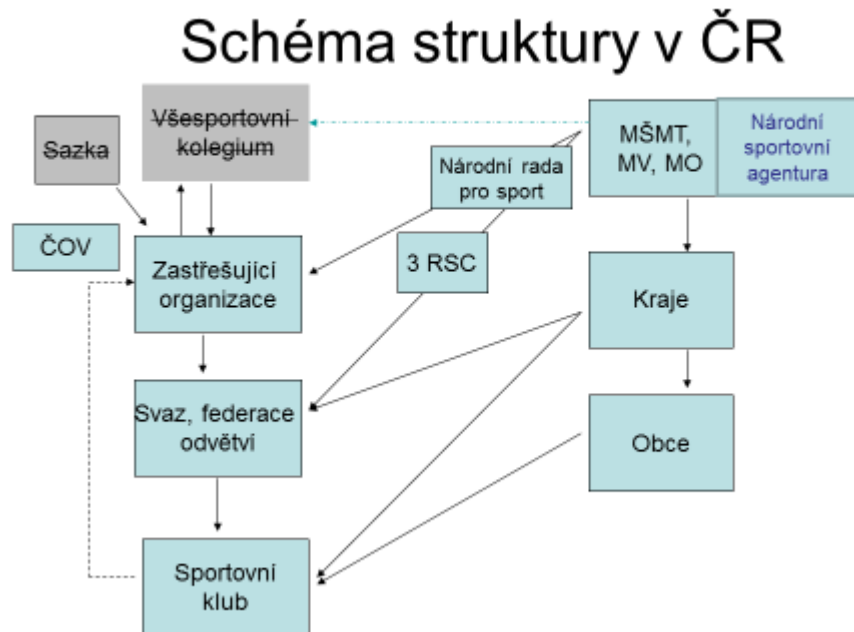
Schéma struktury v ČR

Sazka

Všesportovní kolegium

MŠMT, MV, MO

Národní sportovní agentura

Národní rada pro sport

ČOV

Zastřešující organizace

3 RSC

Kraje

Svaz, federace odvětví

Obce

Sportovní klub